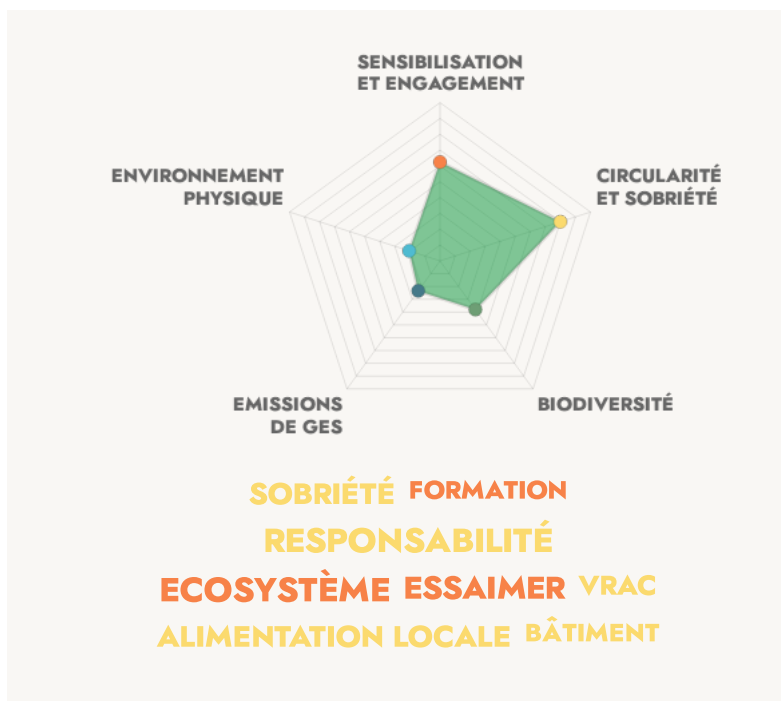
SENSIBILISATION ET ENGAGEMENT

ENVIRONNEMENT PHYSIQUE

CIRCULARITÉ ET SOBRIÉTÉ

EMISSIONS DE GES

BIODIVERSITÉ

SOBRIÉTÉ FORMATION

RESPONSABILITÉ

ECOSYSTÈME ESSAIMER VRAC

ALIMENTATION LOCALE BÂTIMENT